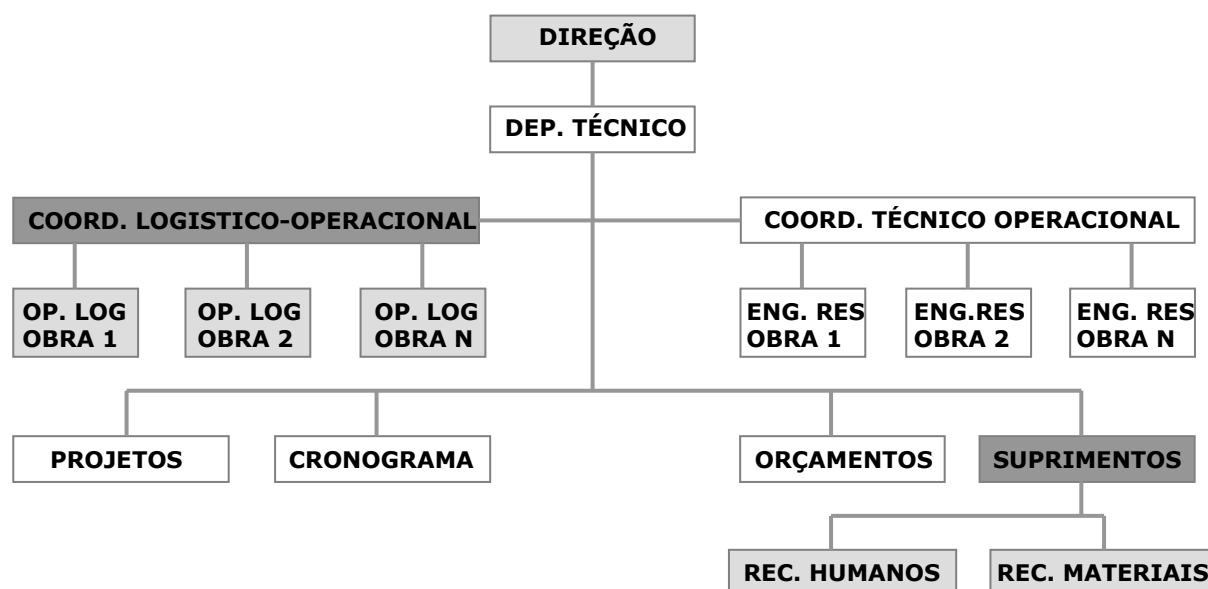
DIREÇÃO

DEP. TÉCNICO

COORD. LOGISTICO-OPERACIONAL

COORD. TÉCNICO OPERACIONAL

OP. LOG OBRA 1

OP. LOG OBRA 2

OP. LOG OBRA N

ENG. RES OBRA 1

ENG.RES OBRA 2

ENG. RES OBRA N

PROJETOS

CRONOGRAMA

ORÇAMENTOS

SUPRIMENTOS

REC. HUMANOS

REC. MATERIAIS